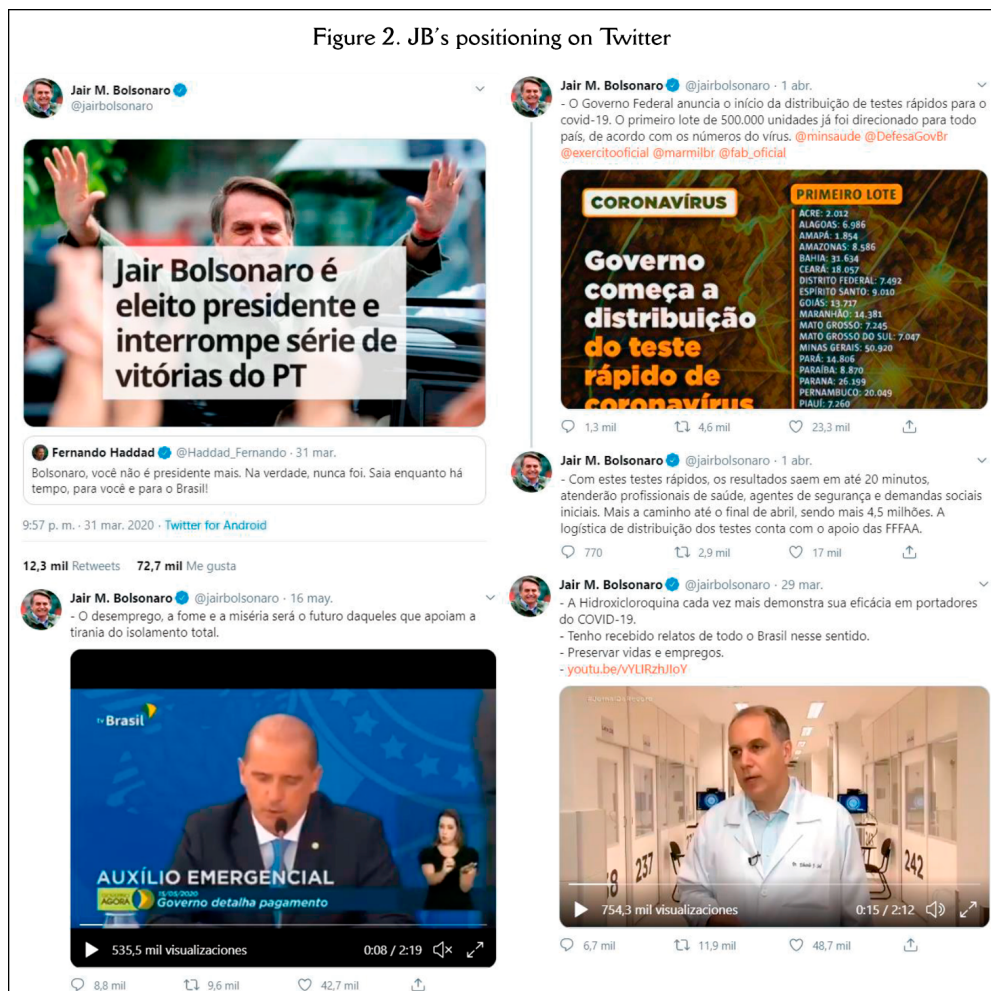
Figure 2. JB's positioning on Twitter

Jair M. Bolsonaro
@jairbolsonaro

Jair Bolsonaro é eleito presidente e interrompe série de vitórias do PT

Fernando Haddad @Haddad_Fernando · 31 mar.
Bolsonaro, você não é presidente mais. Na verdade, nunca foi. Saia enquanto há tempo, para você e para o Brasil!

9:57 p. m. · 31 mar. 2020 · Twitter for Android

12,3 mil Retweets 72,7 mil Me gusta

Jair M. Bolsonaro @jairbolsonaro · 16 may.
- O desemprego, a fome e a miséria será o futuro daqueles que apoiam a tirania do isolamento total.

TV Brasil
AUXÍLIO EMERGENCIAL
15/05/2020
AGORA
Governo detalha pagamento

535,5 mil visualizaciones 0:08 / 2:19

8,8 mil 9,6 mil 42,7 mil

Jair M. Bolsonaro @jairbolsonaro · 1 abr.
- O Governo Federal anuncia o início da distribuição de testes rápidos para o covid-19. O primeiro lote de 500.000 unidades já foi direcionado para todo país, de acordo com os números do vírus. @minsaude @DefesaGovBr @exercitooficial @marmilbr @fab_oficial

CORONAVÍRUS
Governo começa a distribuição do teste rápido de coronavírus

PRIMEIRO LOTE
ACRE: 2.012
ALAGOAS: 6.986
AMAPÁ: 1.854
AMAZONAS: 8.586
BAHIA: 31.634
CEARÁ: 18.057
DISTRITO FEDERAL: 7.492
ESPÍRITO SANTO: 9.010
GOIÁS: 13.717
MARANHÃO: 14.381
MATO GROSSO: 7.245
MATO GROSSO DO SUL: 7.047
MINAS GERAIS: 50.920
PARÁ: 14.806
PARAÍBA: 8.870
PARANÁ: 26.199
PERNAMBUCO: 20.049
PIAUÍ: 7.260

1,3 mil 4,6 mil 23,3 mil

Jair M. Bolsonaro @jairbolsonaro · 1 abr.
- Com estes testes rápidos, os resultados saem em até 20 minutos, atenderão profissionais de saúde, agentes de segurança e demandas sociais iniciais. Mais a caminho até o final de abril, sendo mais 4,5 milhões. A logística de distribuição dos testes conta com o apoio das FFFAA.

770 2,9 mil 17 mil

Jair M. Bolsonaro @jairbolsonaro · 29 mar.
- A Hidroxicloroquina cada vez mais demonstra sua eficácia em portadores do COVID-19.
- Tenho recebido relatos de todo o Brasil nesse sentido.
- Preservar vidas e empregos.
- youtu.be/VYLIRzhJIoY

754,3 mil visualizaciones 0:15 / 2:12

6,7 mil 11,9 mil 48,7 mil